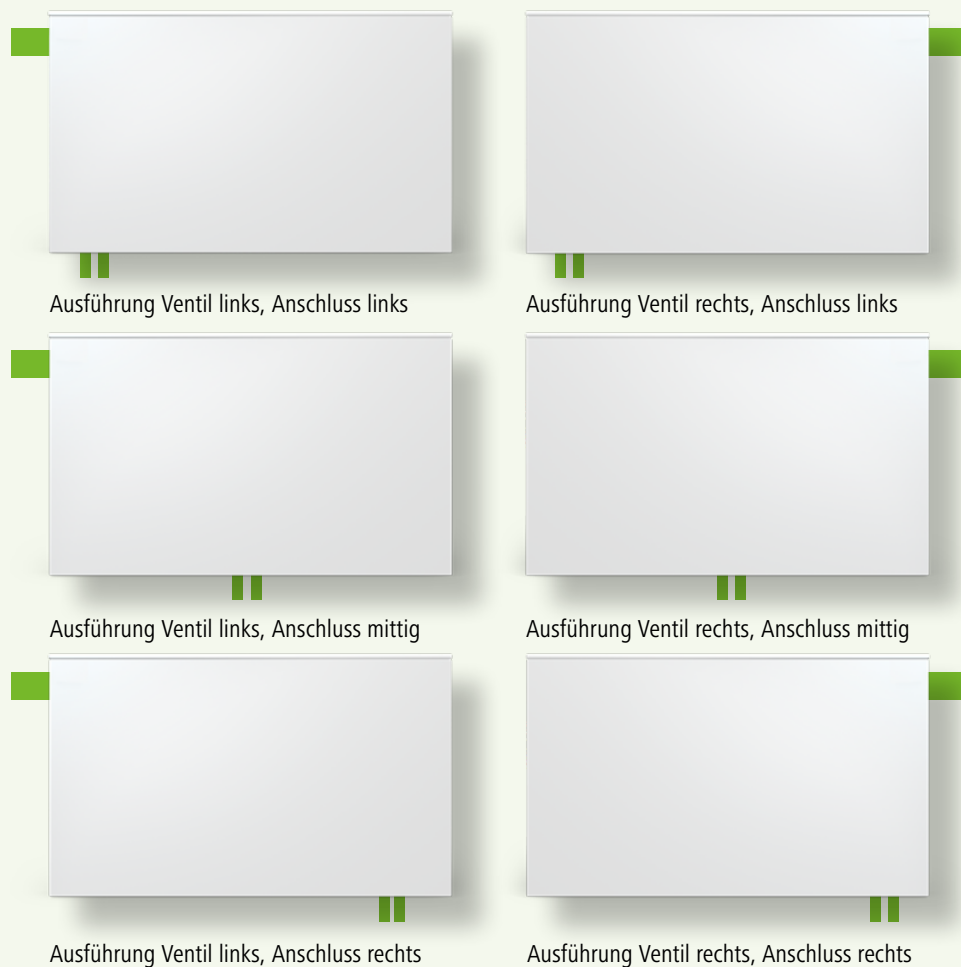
Ausführung Ventil links, Anschluss links

Ausführung Ventil rechts, Anschluss links

Ausführung Ventil links, Anschluss mittig

Ausführung Ventil rechts, Anschluss mittig

Ausführung Ventil links, Anschluss rechts

Ausführung Ventil rechts, Anschluss rechts